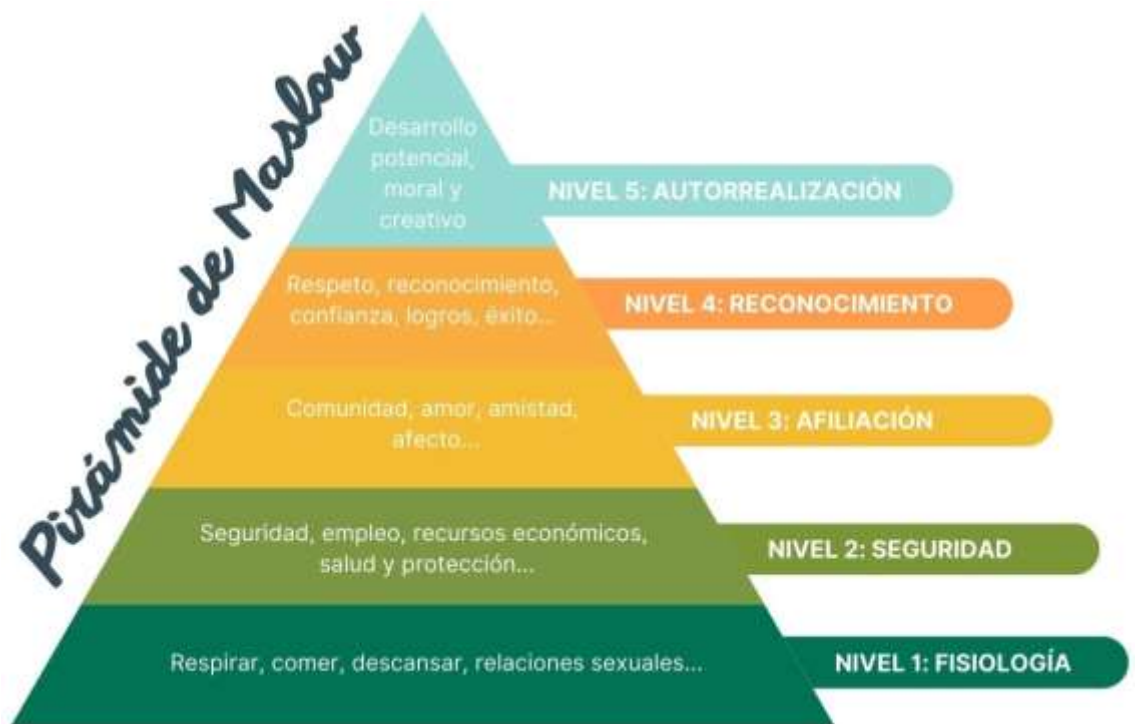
Pirámide de Maslow

Desarrollo potencial, moral y creativo

NIVEL 5: AUTORREALIZACIÓN

Respeto, reconocimiento, confianza, logros, éxito...

NIVEL 4: RECONOCIMIENTO

Comunidad, amor, amistad, afecto...

NIVEL 3: AFILIACIÓN

Seguridad, empleo, recursos económicos, salud y protección...

NIVEL 2: SEGURIDAD

Respirar, comer, descansar, relaciones sexuales...

NIVEL 1: FISIOLOGÍA